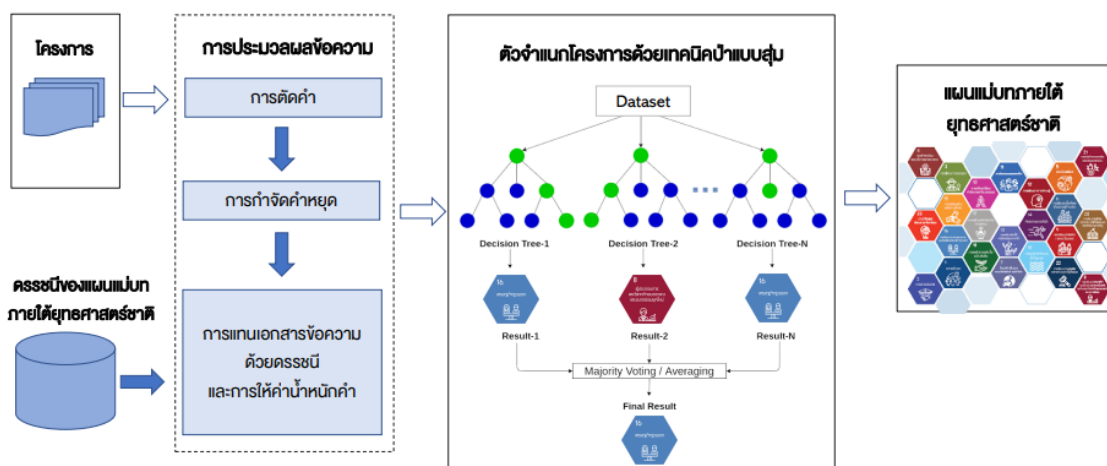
โครงการ

การประมวลผลข้อความ

การตัดคำ

การกำจัดคำหยุด

การแทนเอกสารข้อความด้วยดรรชนี และการให้ค่าน้ำหนักคำ

ดรรชนีของแผนแม่บทภายใต้ยุทธศาสตร์ชาติ

ตัวจำแนกโครงการด้วยเทคนิคป่าแบบสุ่ม

Dataset

Decision Tree-1

Decision Tree-2

Decision Tree-N

Result-1

Result-2

Result-N

Majority Voting / Averaging

Final Result

แผนแม่บทภายใต้ยุทธศาสตร์ชาติ